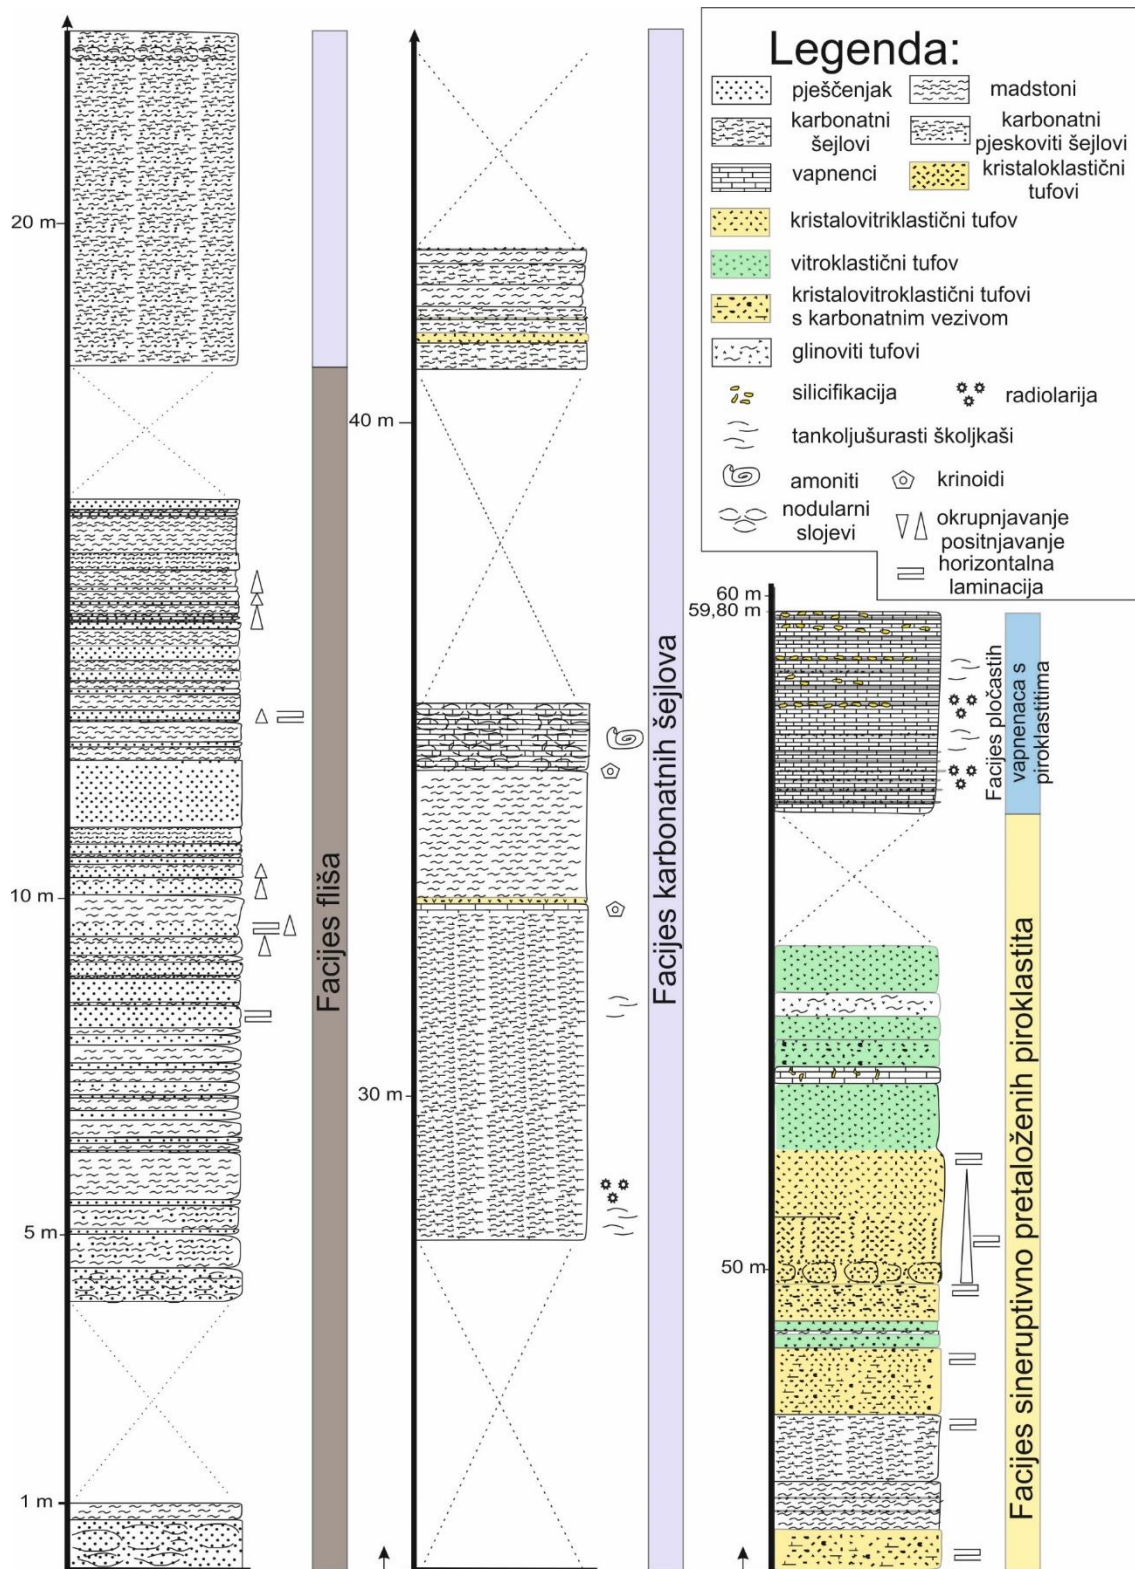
Legenda:

pješčenjak
madstoni
karbonatni šejlovi
karbonatni pjeskoviti šejlovi
vapnenci
kristaloklastični tufovi
kristalovitriklastični tufov
vitroklastični tufov
kristalovitroklastični tufovi s karbonatnim vezivom
glinoviti tufovi
silicifikacija
radiolarija
tankoljušurasti školjkaši
amoniti
krinoidi
nodularni slojevi
okrupnjavanje positnjavanje
horizontalna laminacija

20 m
10 m
5 m
1 m
Facijes fliša

40 m
30 m
Facijes karbonatnih šejlova

60 m
59,80 m
50 m
Facijes pločastih vapnenaca s piroklastitima
Facijes sineruptivno pretaloženih piroklastita